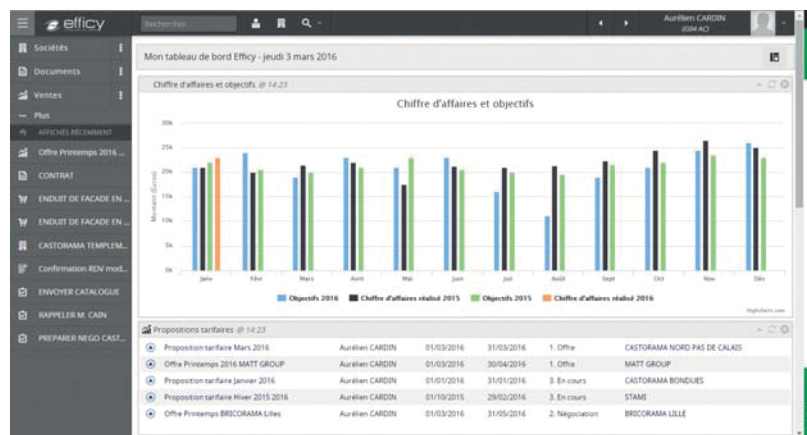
efficy

Rechercher...

Aurélien CARDIN
(CRM AC)

Sociétés
Documents
Ventes
Plus
AFFICHÉS RÉCEMMENT
Offre Printemps 2016 ...
CONTRAT
ENDUIT DE FACADE EN ...
ENDUIT DE FACADE EN ...
CASTORAMA TEMPLEM...
Confirmation RDV mod...
ENVOYER CATALOGUE
RAPPELER M. CAIN
PREPARER NEGO CAST...

Mon tableau de bord Efficy - jeudi 3 mars 2016

Chiffre d'affaires et objectifs @ 14:23

Chiffre d'affaires et objectifs

30k
25k
20k
15k
10k
5k
0k

Montant (Euros)

Janv Févr Mars Avril Mai Juin Juil Août Sept Oct Nov Déc

Objectifs 2016 Chiffre d'affaires réalisé 2015 Objectifs 2015 Chiffre d'affaires réalisé 2016

Highcharts.com

Propositions tarifaires @ 14:23

| Proposition tarifaire Mars 2016 | Aurélien CARDIN | 01/03/2016 | 31/03/2016 | 1. Offre | CASTORAMA NORD PAS DE CALAIS |
|---|---|---|---|---|---|
| Offre Printemps 2016 MATT GROUP | Aurélien CARDIN | 01/03/2016 | 30/04/2016 | 1. Offre | MATT GROUP |
| Proposition tarifaire Janvier 2016 | Aurélien CARDIN | 01/01/2016 | 31/01/2016 | 3. En cours | CASTORAMA BONDUES |
| Proposition tarifaire Hiver 2015 2016 | Aurélien CARDIN | 01/10/2015 | 29/02/2016 | 3. En cours | STAMI |
| Offre Printemps BRICORAMA Lilles | Aurélien CARDIN | 01/03/2016 | 31/05/2016 | 2. Négociation | BRICORAMA LILLE |